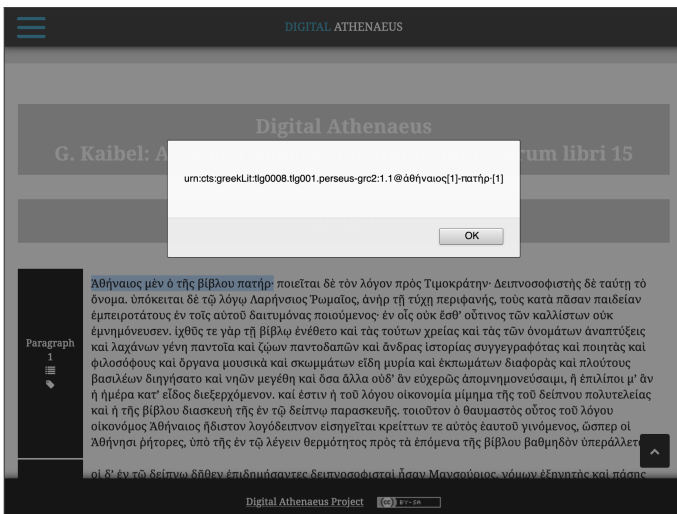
DIGITAL ATHENAEUS

Digital Athenaeus

G. Kaibel: A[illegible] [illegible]rum libri 15

urn:cts:greekLit:tlg0008.tlg001.perseus-grc2:1.1@ἀθήναιος[1]-πατήρ-[1]

OK

Paragraph 1

Ἀθήναιος μὲν ὁ τῆς βίβλου πατήρ· ποιεῖται δὲ τὸν λόγον πρὸς Τιμοκράτην· Δειπνοσοφιστὴς δὲ ταύτῃ τὸ ὄνομα. ὑπόκειται δὲ τῷ λόγῳ Λαρήνσιος Ῥωμαῖος, ἀνὴρ τῇ τύχῃ περιφανής, τοὺς κατὰ πᾶσαν παιδείαν ἐμπειροτάτους ἐν τοῖς αὐτοῦ δαιτυμόνας ποιούμενος· ἐν οἷς οὐκ ἔσθ' οὕτινος τῶν καλλίστων οὐκ ἐμνημόνευσεν. ἰχθῦς τε γὰρ τῇ βίβλῳ ἐνέθετο καὶ τὰς τούτων χρείας καὶ τὰς τῶν ὀνομάτων ἀναπτύξεις καὶ λαχάνων γένη παντοῖα καὶ ζῴων παντοδαπῶν καὶ ἄνδρας ἱστορίας συγγεγραφότας καὶ ποιητὰς καὶ φιλοσόφους καὶ ὄργανα μουσικὰ καὶ σκωμμάτων εἴδη μυρία καὶ ἐκπωμάτων διαφορὰς καὶ πλούτους βασιλέων διηγήσατο καὶ νηῶν μεγέθη καὶ ὅσα ἄλλα οὐδ' ἂν εὐχερῶς ἀπομνημονεύσαιμι, ἢ ἐπιλίποι μ' ἂν ἡ ἡμέρα κατ' εἶδος διεξερχόμενον. καί ἐστιν ἡ τοῦ λόγου οἰκονομία μίμημα τῆς τοῦ δείπνου πολυτελείας καὶ ἡ τῆς βίβλου διασκευὴ τῆς ἐν τῷ δείπνῳ παρασκευῆς. τοιοῦτον ὁ θαυμαστὸς οὗτος τοῦ λόγου οἰκονόμος Ἀθήναιος ἥδιστον λογόδειπνον εἰσηγεῖται κρείττων τε αὐτὸς ἑαυτοῦ γινόμενος, ὥσπερ οἱ Ἀθήνησι ῥήτορες, ὑπὸ τῆς ἐν τῷ λέγειν θερμότητος πρὸς τὰ ἑπόμενα τῆς βίβλου βαθμηδὸν ὑπεραλλετ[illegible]

οἱ δ' ἐν τῷ δείπνῳ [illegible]

Digital Athenaeus Project BY-SA